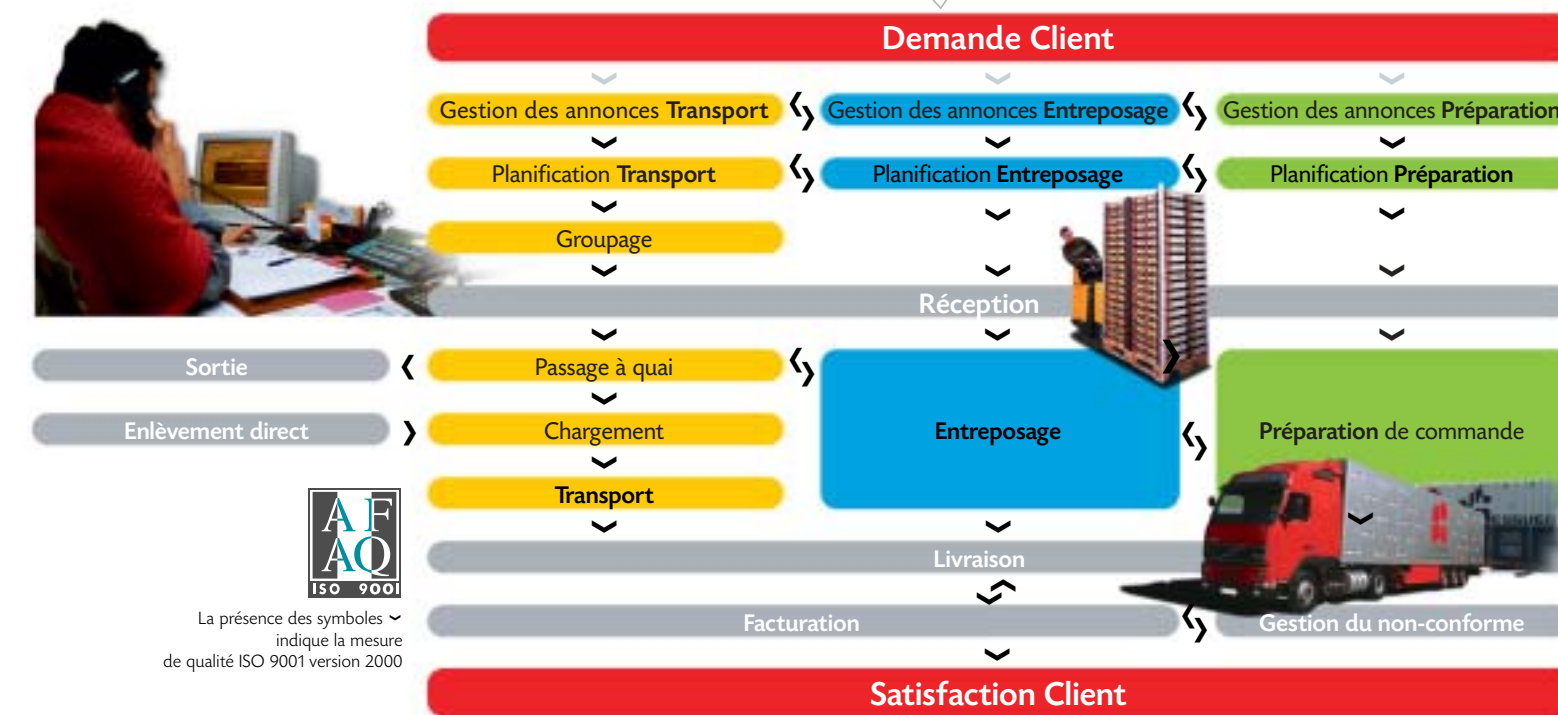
Demande Client

Gestion des annonces Transport

Gestion des annonces Entreposage

Gestion des annonces Préparation

Planification Transport

Planification Entreposage

Planification Préparation

Groupage

Réception

Sortie

Passage à quai

Enlèvement direct

Chargement

Entreposage

Préparation de commande

Transport

AF AQ ISO 9001

Livraison

La présence des symboles indique la mesure de qualité ISO 9001 version 2000

Facturation

Gestion du non-conforme

Satisfaction Client